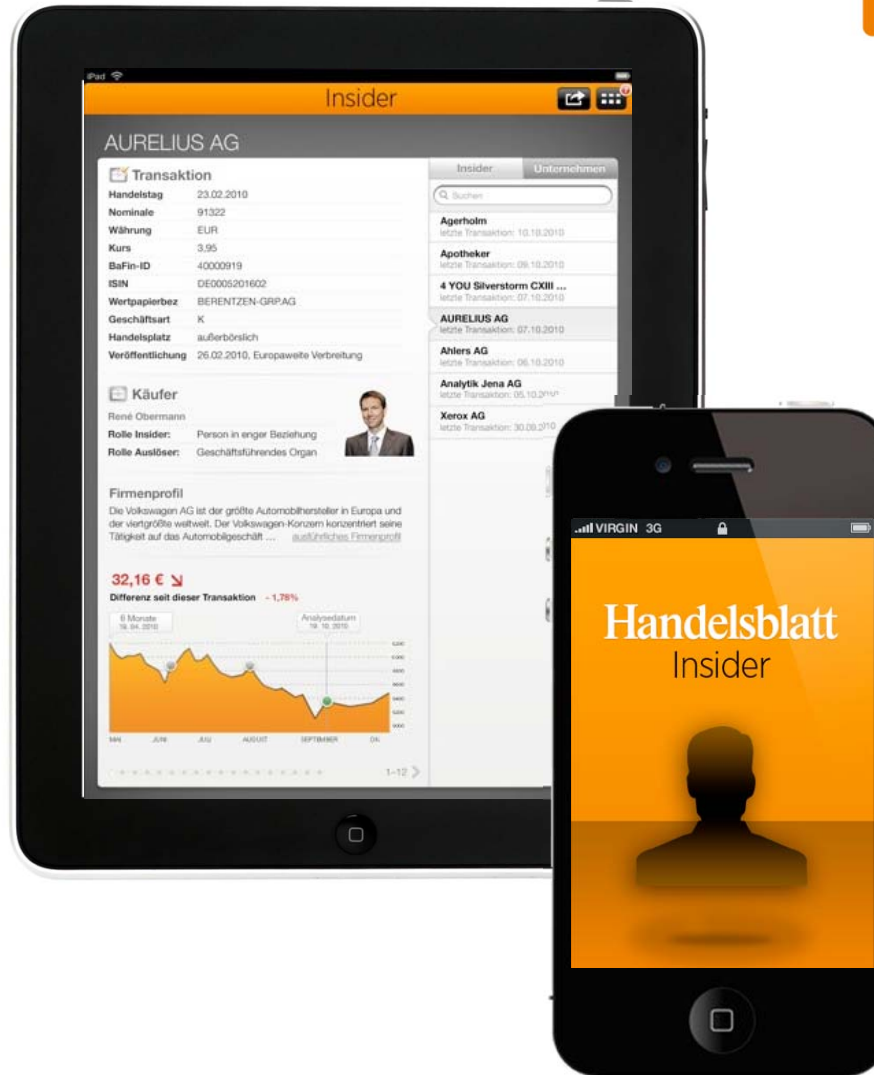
iPad

Insider

AURELIUS AG

Transaktion

| Handelstag | 23.02.2010 |
|---|---|
| Nominale | 91322 |
| Währung | EUR |
| Kurs | 3,95 |
| BaFin-ID | 40000919 |
| ISIN | DE0005201602 |
| Wertpapierbez | BERENTZEN-GRP.AG |
| Geschäftsart | K |
| Handelsplatz | außerbörslich |
| Veröffentlichung | 26.02.2010, Europaweite Verbreitung |

Käufer

René Obermann

| Rolle Insider: | Person in enger Beziehung |
|---|---|
| Rolle Auslöser: | Geschäftsführendes Organ |

Firmenprofil

Die Volkswagen AG ist der größte Automobilhersteller in Europa und der viertgrößte weltweit. Der Volkswagen-Konzern konzentriert seine Tätigkeit auf das Automobilgeschäft ... ausführliches Firmenprofil

32,16 €

Differenz seit dieser Transaktion - 1,78%

6 Monate 19. 04. 2010

Analysedatum 19. 10. 2010

MAI JUNI JULI AUGUST SEPTEMBER OKT

1-12

Insider Unternehmen

Suchen

Agerholm
letzte Transaktion: 10.10.2010

Apotheker
letzte Transaktion: 09.10.2010

4 YOU Silverstorm CXIII ...
letzte Transaktion: 07.10.2010

AURELIUS AG
letzte Transaktion: 07.10.2010

Ahlers AG
letzte Transaktion: 06.10.2010

Analytik Jena AG
letzte Transaktion: 05.10.2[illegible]

Xerox AG
letzte Transaktion: 30.09.2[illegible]

VIRGIN 3G

Handelsblatt
Insider